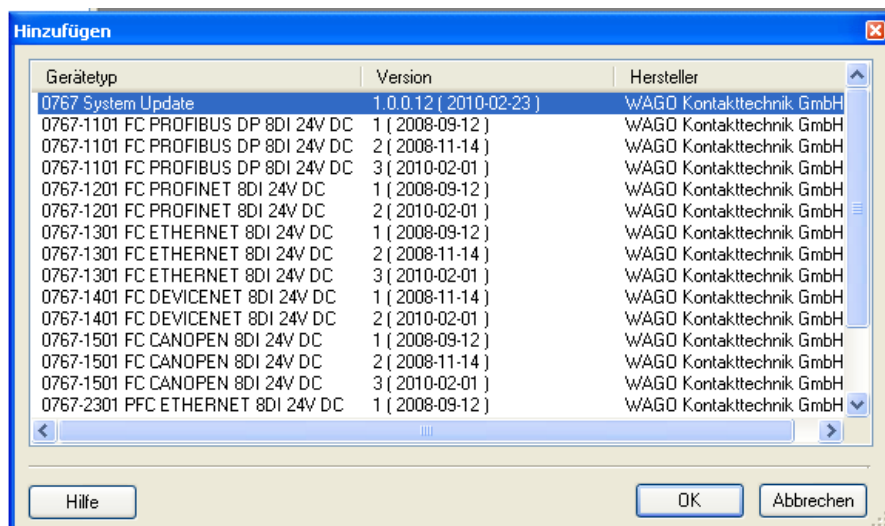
Hinzufügen

| Gerätetyp | Version | Hersteller |
|---|---|---|
| 0767 System Update | 1.0.0.12 ( 2010-02-23 ) | WAGO Kontakttechnik GmbH |
| 0767-1101 FC PROFIBUS DP 8DI 24V DC | 1 ( 2008-09-12 ) | WAGO Kontakttechnik GmbH |
| 0767-1101 FC PROFIBUS DP 8DI 24V DC | 2 ( 2008-11-14 ) | WAGO Kontakttechnik GmbH |
| 0767-1101 FC PROFIBUS DP 8DI 24V DC | 3 ( 2010-02-01 ) | WAGO Kontakttechnik GmbH |
| 0767-1201 FC PROFINET 8DI 24V DC | 1 ( 2008-09-12 ) | WAGO Kontakttechnik GmbH |
| 0767-1201 FC PROFINET 8DI 24V DC | 2 ( 2010-02-01 ) | WAGO Kontakttechnik GmbH |
| 0767-1301 FC ETHERNET 8DI 24V DC | 1 ( 2008-09-12 ) | WAGO Kontakttechnik GmbH |
| 0767-1301 FC ETHERNET 8DI 24V DC | 2 ( 2008-11-14 ) | WAGO Kontakttechnik GmbH |
| 0767-1301 FC ETHERNET 8DI 24V DC | 3 ( 2010-02-01 ) | WAGO Kontakttechnik GmbH |
| 0767-1401 FC DEVICENET 8DI 24V DC | 1 ( 2008-11-14 ) | WAGO Kontakttechnik GmbH |
| 0767-1401 FC DEVICENET 8DI 24V DC | 2 ( 2010-02-01 ) | WAGO Kontakttechnik GmbH |
| 0767-1501 FC CANOPEN 8DI 24V DC | 1 ( 2008-09-12 ) | WAGO Kontakttechnik GmbH |
| 0767-1501 FC CANOPEN 8DI 24V DC | 2 ( 2008-11-14 ) | WAGO Kontakttechnik GmbH |
| 0767-1501 FC CANOPEN 8DI 24V DC | 3 ( 2010-02-01 ) | WAGO Kontakttechnik GmbH |
| 0767-2301 PFC ETHERNET 8DI 24V DC | 1 ( 2008-09-12 ) | WAGO Kontakttechnik GmbH |

Hilfe

OK

Abbrechen